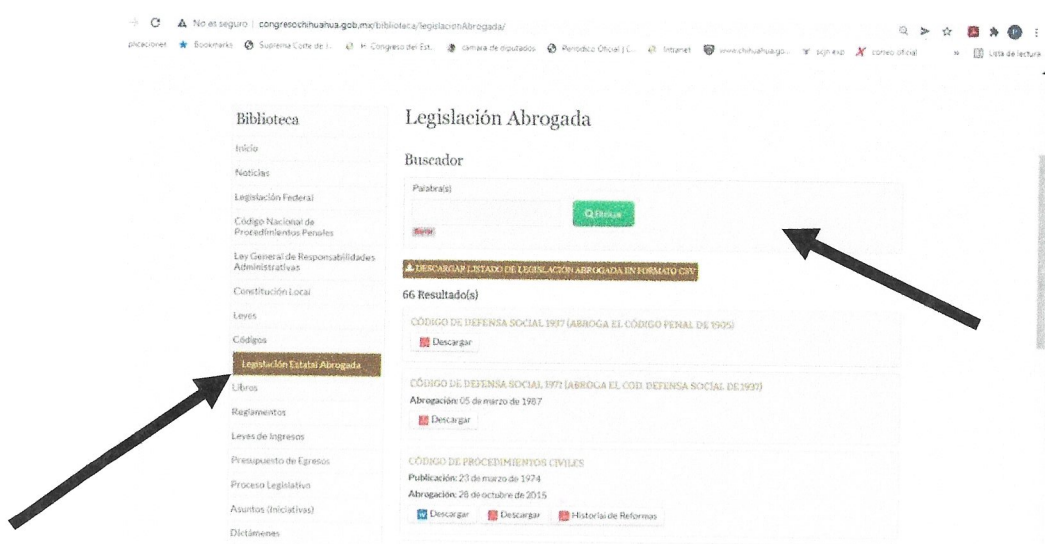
No es seguro | congresochihuahua.gob.mx/biblioteca/legislacionAbrogada/

plicaciones Bookmarks Suprema Corte de J... H. Congreso del Est... camara de diputados Periodico Oficial | C... Intranet www.chihuahua.go... scjn exp correo oficial » Lista de lectura

Biblioteca

Inicio

Noticias

Legislación Federal

Código Nacional de Procedimientos Penales

Ley General de Responsabilidades Administrativas

Constitución Local

Leyes

Códigos

Legislación Estatal Abrogada

Libros

Reglamentos

Leyes de Ingresos

Presupuesto de Egresos

Proceso Legislativo

Asuntos (Iniciativas)

Dictámenes

Legislación Abrogada

Buscador

Palabra(s)

Buscar

Borrar

DESCARGAR LISTADO DE LEGISLACIÓN ABROGADA EN FORMATO CSV

66 Resultado(s)

CÓDIGO DE DEFENSA SOCIAL 1937 (ABROGA EL CÓDIGO PENAL DE 1905)

Descargar

CÓDIGO DE DEFENSA SOCIAL 1971 (ABROGA EL COD. DEFENSA SOCIAL DE 1937)

Abrogación: 05 de marzo de 1987

Descargar

CÓDIGO DE PROCEDIMIENTOS CIVILES

Publicación: 23 de marzo de 1974

Abrogación: 28 de octubre de 2015

Descargar Descargar Historial de Reformas